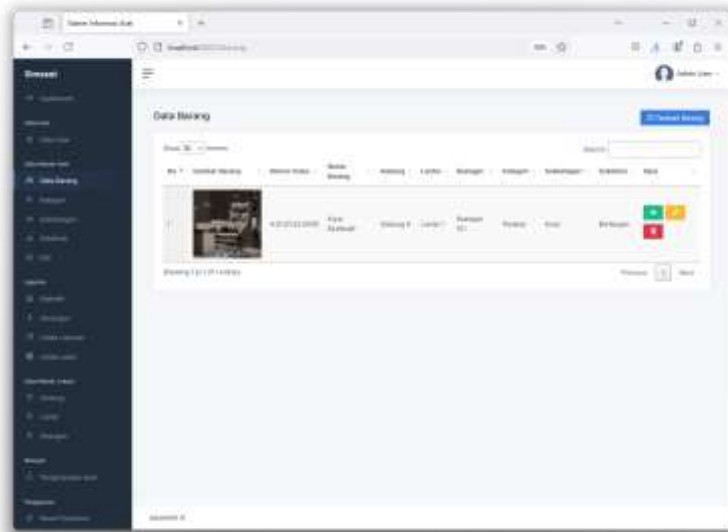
Simaset

Data Barang

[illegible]

Show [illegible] entries

Search:

| No | Gambar Barang | Nomor Induk | Nama Barang | Gedung | Lantai | Ruangan | Kategori | Subkategori | Kondisi | Aksi |
|---|---|---|---|---|---|---|---|---|---|---|
| 1 | | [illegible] | Kursi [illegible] | Gedung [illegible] | Lantai 1 | Ruangan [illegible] | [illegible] | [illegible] | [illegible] | |

Showing 1 to 1 of 1 entries

Previous 1 Next

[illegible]